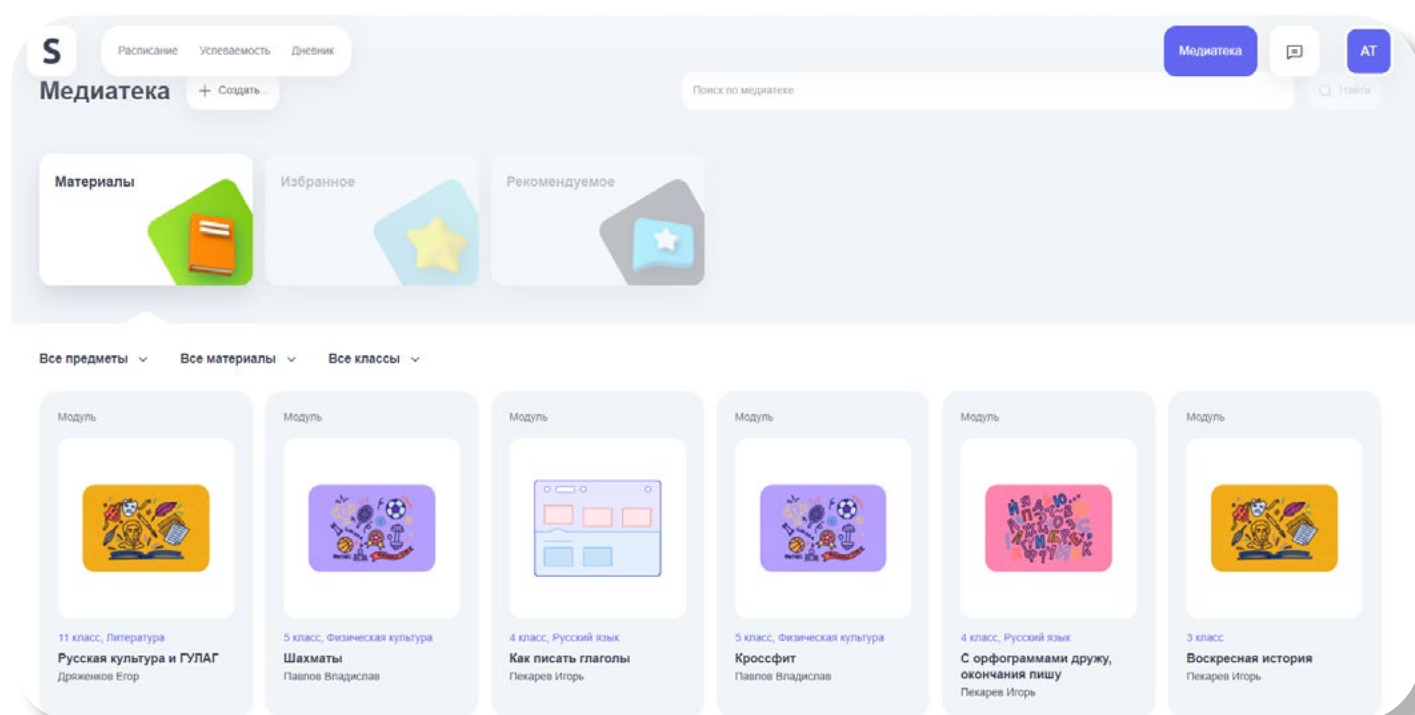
S

Расписание Успеваемость Дневник

Медиатека

AT

Медиатека + Создать...

Поиск по медиатеке

Найти

Материалы

Избранное

Рекомендуемое

Все предметы

Все материалы

Все классы

Модуль

11 класс, Литература

Русская культура и ГУЛАГ

Дряженков Егор

Модуль

5 класс, Физическая культура

Шахматы

Павлов Владислав

Модуль

4 класс, Русский язык

Как писать глаголы

Пекарев Игорь

Модуль

5 класс, Физическая культура

Кроссфит

Павлов Владислав

Модуль

4 класс, Русский язык

С орфограммами дружу, окончания пишу

Пекарев Игорь

Модуль

3 класс

Воскресная история

Пекарев Игорь